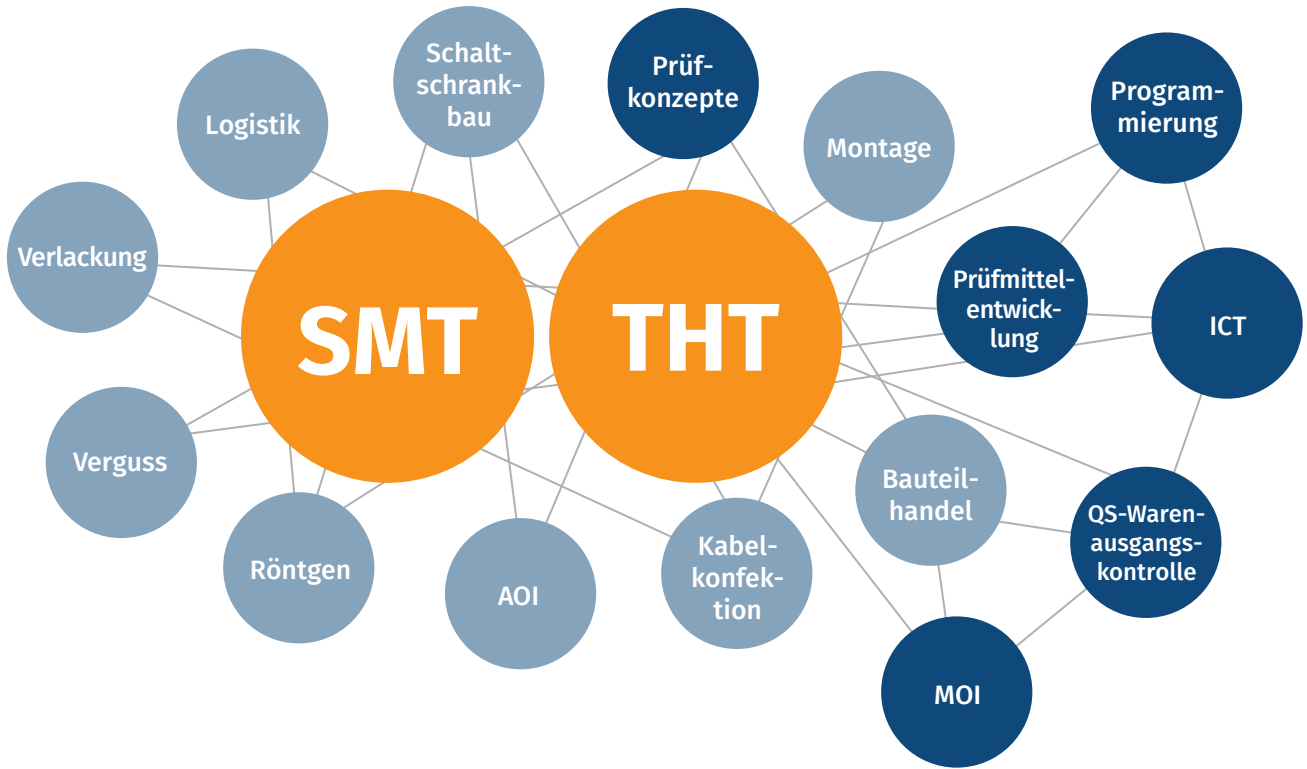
Schaltschrankbau

Prüfkonzepte

Logistik

Montage

Programmierung

Verlackung

SMT

THT

Prüfmittelentwicklung

ICT

Verguss

Bauteilhandel

QS-Warenausgangskontrolle

Röntgen

AOI

Kabelkonfektion

MOI